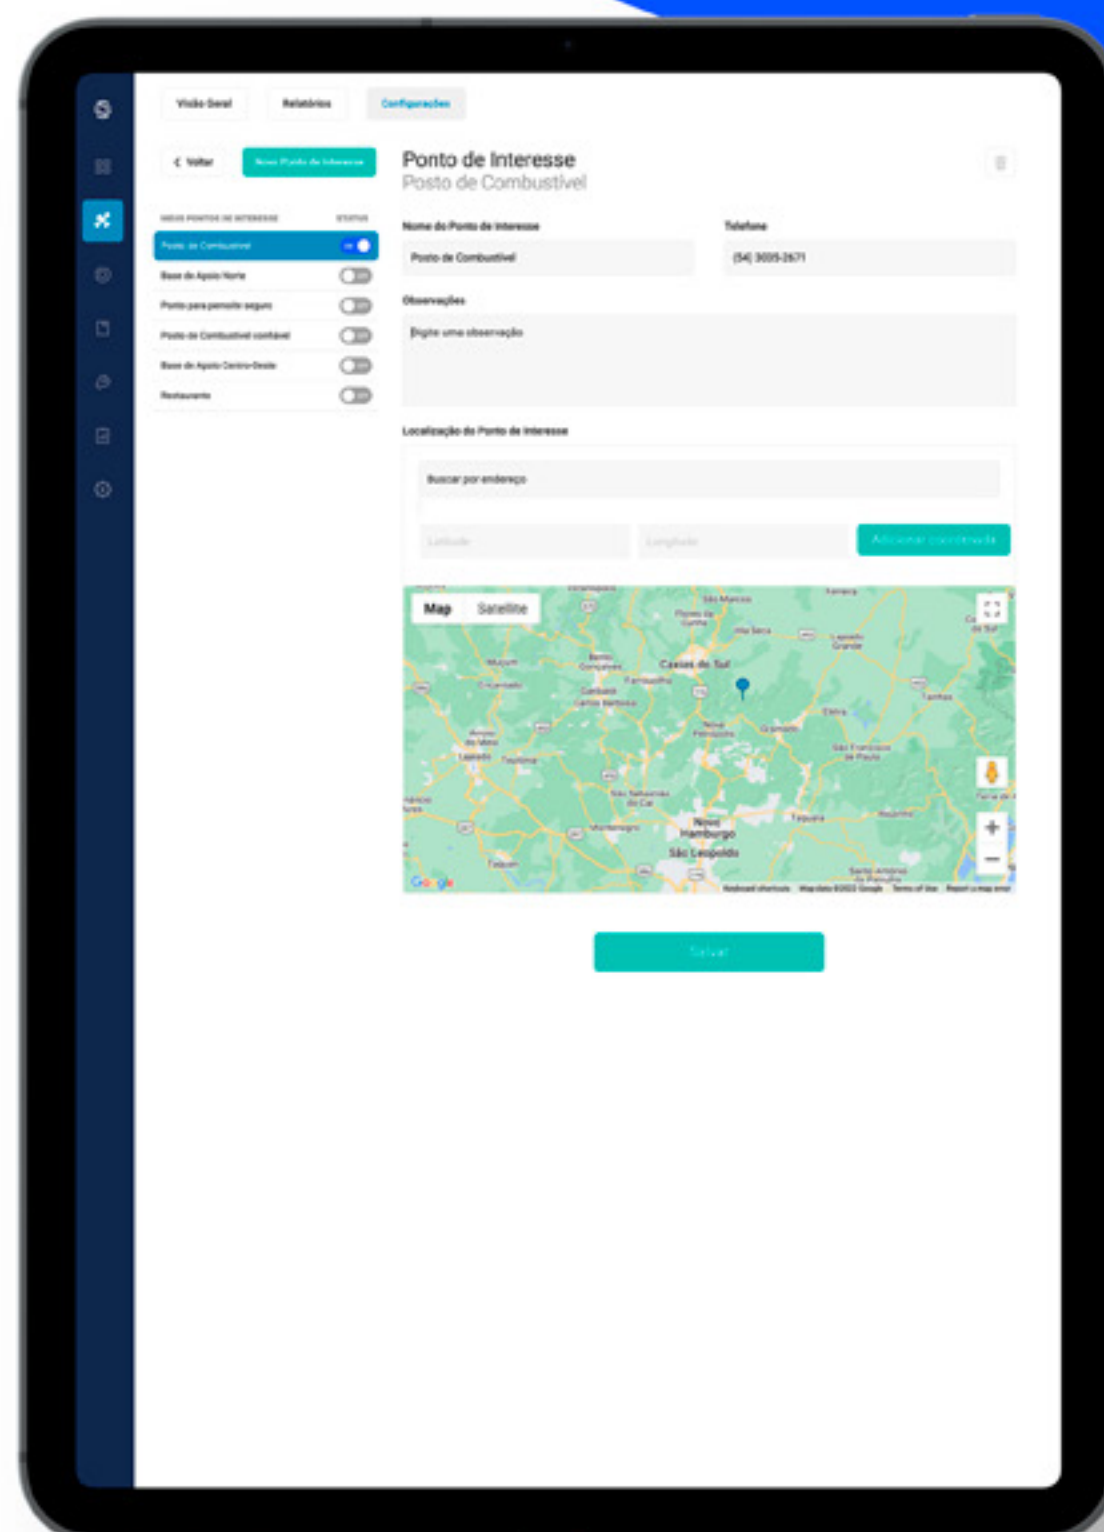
Visão Geral

Relatórios

Configurações

< Voltar

Novo Ponto de Interesse

MEUS PONTOS DE INTERESSE

STATUS

Posto de Combustível

Base de Apoio Norte

Ponto para pernoite seguro

Posto de Combustível confiável

Base de Apoio Centro-Oeste

Restaurante

Ponto de Interesse

Posto de Combustível

Nome do Ponto de Interesse

Posto de Combustível

Telefone

(54) 3035-2671

Observações

Digite uma observação

Localização do Ponto de Interesse

Buscar por endereço

Latitude

Longitude

Adicionar coordenada

Map

Satellite

Caxias do Sul

Farroupilha

Gramado

Novo Hamburgo

São Leopoldo

Taquara

Google

Keyboard shortcuts

Map data ©2022 Google

Terms of Use

Report a map error

Salvar